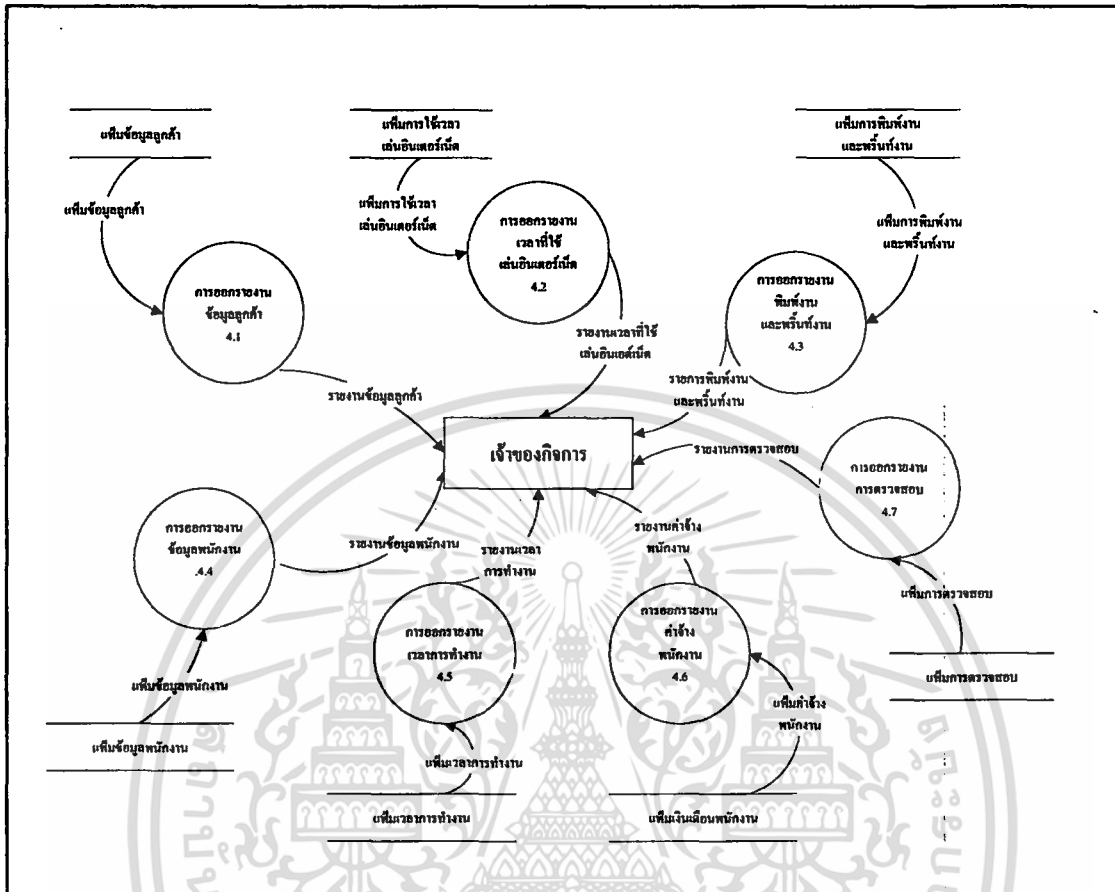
แฟ้มข้อมูลลูกค้า

แฟ้มข้อมูลลูกค้า

การออกรายงาน
ข้อมูลลูกค้า
4.1

แฟ้มการใช้เวลา
เล่นอินเตอร์เน็ต

แฟ้มการใช้เวลา
เล่นอินเตอร์เน็ต

การออกรายงาน
เวลาที่ใช้
เล่นอินเตอร์เน็ต
4.2

แฟ้มการพิมพ์งาน
และพริ้นท์งาน

แฟ้มการพิมพ์งาน
และพริ้นท์งาน

การออกรายงาน
พิมพ์งาน
และพริ้นท์งาน
4.3

รายงานเวลาที่ใช้
เล่นอินเตอร์เน็ต

รายการพิมพ์งาน
และพริ้นท์งาน

รายงานข้อมูลลูกค้า

เจ้าของกิจการ

รายงานการตรวจสอบ

การออกรายงาน
การตรวจสอบ
4.7

การออกรายงาน
ข้อมูลพนักงาน
4.4

รายงานข้อมูลพนักงาน

รายงานเวลา
การทำงาน

รายงานค่าจ้าง
พนักงาน

แฟ้มการตรวจสอบ

การออกรายงาน
เวลาการทำงาน
4.5

การออกรายงาน
ค่าจ้าง
พนักงาน
4.6

แฟ้มการตรวจสอบ

แฟ้มข้อมูลพนักงาน

แฟ้มข้อมูลพนักงาน

แฟ้มค่าจ้าง
พนักงาน

แฟ้มเวลาการทำงาน

แฟ้มเวลาการทำงาน

แฟ้มเงินเดือนพนักงาน